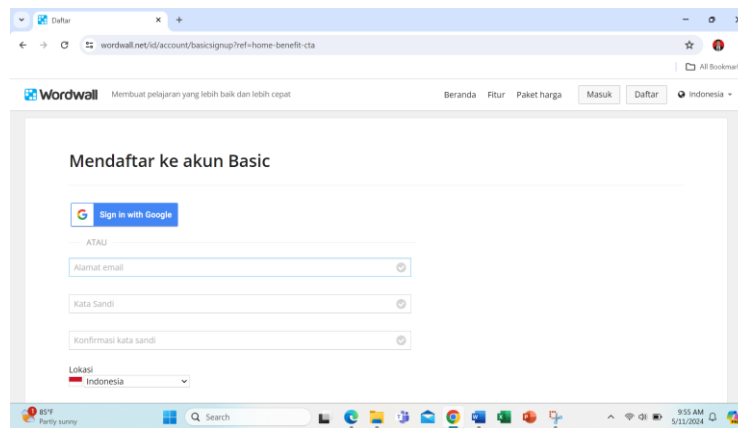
Daftar
wordwall.net/id/account/basicsignup?ref=home-benefit-cta
All Bookmar
Wordwall Membuat pelajaran yang lebih baik dan lebih cepat
Beranda Fitur Paket harga Masuk Daftar Indonesia

Mendaftar ke akun Basic

Sign in with Google

ATAU

Alamat email

Kata Sandi

Konfirmasi kata sandi

Lokasi
Indonesia

85°F
Partly sunny
Search
9:55 AM
5/11/2024